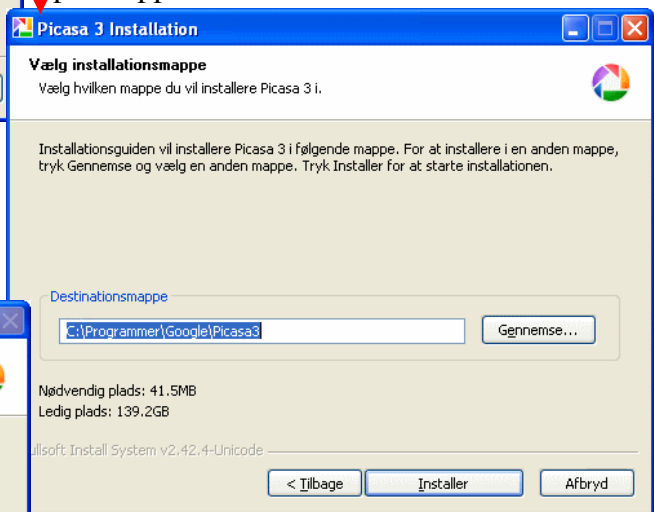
Picasa 3 Installation

Vælg installationsmappe

Vælg hvilken mappe du vil installere Picasa 3 i.

Installationsguiden vil installere Picasa 3 i følgende mappe. For at installere i en anden mappe, tryk Gennemse og vælg en anden mappe. Tryk Installer for at starte installationen.

Destinationsmappe

C:\Programmer\Google\Picasa3

Gennemse...

Nødvendig plads: 41.5MB
Ledig plads: 139.2GB

ullsoft Install System v2.42.4-Unicode

< Tilbage

Installer

Afbryd